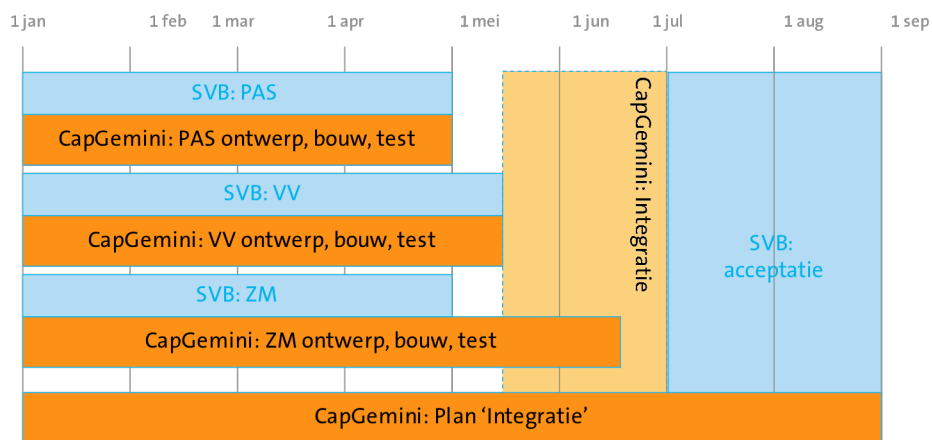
1 jan 1 feb 1 mar 1 apr 1 mei 1 jun 1 jul 1 aug 1 sep

SVB: PAS

CapGemini: PAS ontwerp, bouw, test

SVB: VV

CapGemini: VV ontwerp, bouw, test

SVB: ZM

CapGemini: ZM ontwerp, bouw, test

CapGemini: Integratie

SVB: acceptatie

CapGemini: Plan ‘Integratie’